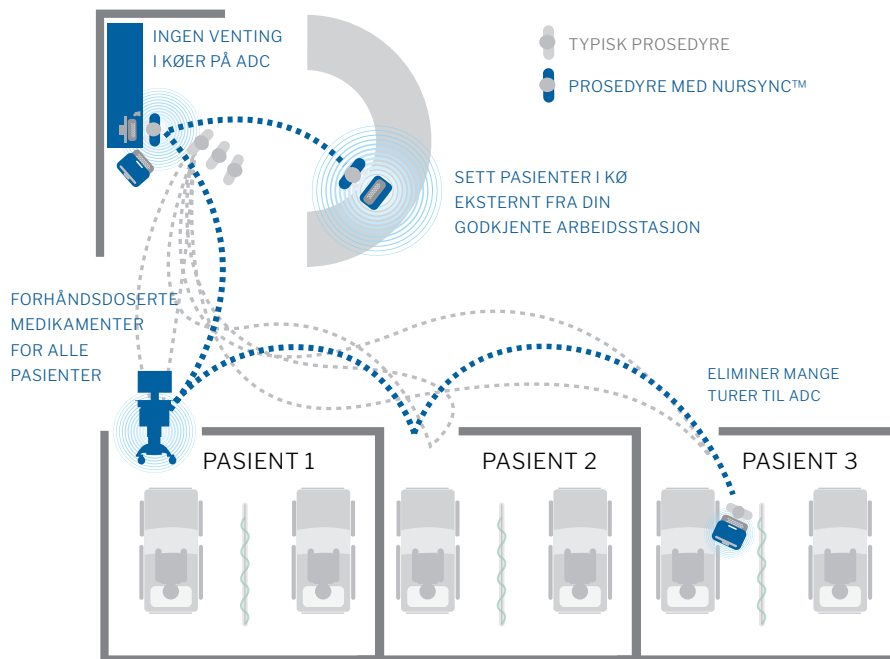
INGEN VENTING I KØER PÅ ADC

TYPISK PROSEDYRE

PROSEDYRE MED NURSYNC™

SETT PASIENTER I KØ EKSTERNT FRA DIN GODKJENTE ARBEIDSSTASJON

FORHÅNDSDOSERTE MEDIKAMENTER FOR ALLE PASIENTER

ELIMINER MANGE TURER TIL ADC

PASIENT 1

PASIENT 2

PASIENT 3